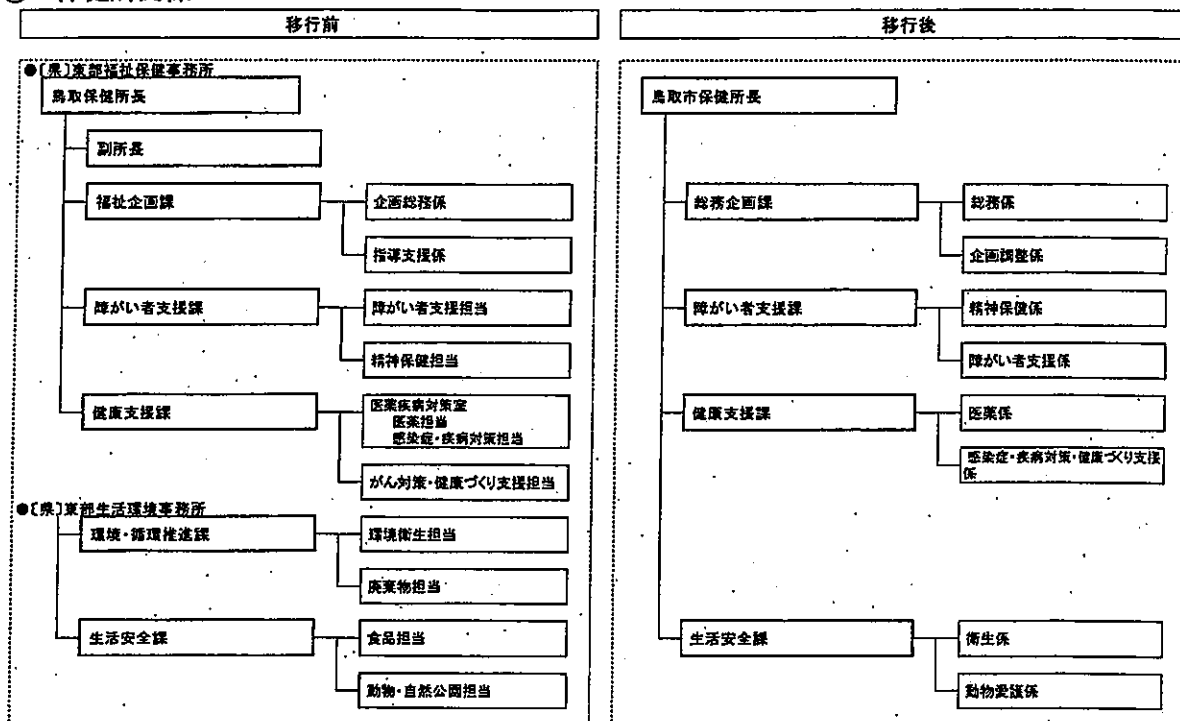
移行前

●〔県〕東部福祉保健事務所

鳥取保健所長

副所長

福祉企画課

企画総務係

指導支援係

障がい者支援課

障がい者支援担当

精神保健担当

健康支援課

医薬疾病対策室
医薬担当
感染症・疾病対策担当

がん対策・健康づくり支援担当

●〔県〕東部生活環境事務所

環境・循環推進課

環境衛生担当

廃棄物担当

生活安全課

食品担当

動物・自然公園担当

移行後

鳥取市保健所長

総務企画課

総務係

企画調整係

障がい者支援課

精神保健係

障がい者支援係

健康支援課

医薬係

感染症・疾病対策・健康づくり支援係

生活安全課

衛生係

動物愛護係